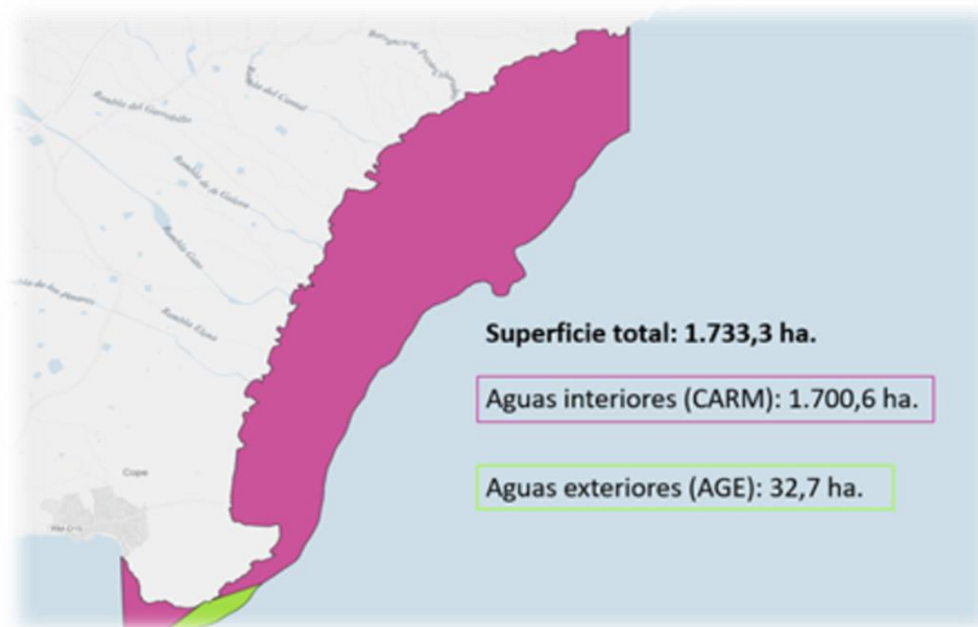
Barranco Pozo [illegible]

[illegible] del Cañal

Rambla del Garrobillo

Rambla de la Galera

Rambla Gata

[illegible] de los pasares

Rambla Elena

Cope

RM-D15

Superficie total: 1.733,3 ha.

Aguas interiores (CARM): 1.700,6 ha.

Aguas exteriores (AGE): 32,7 ha.